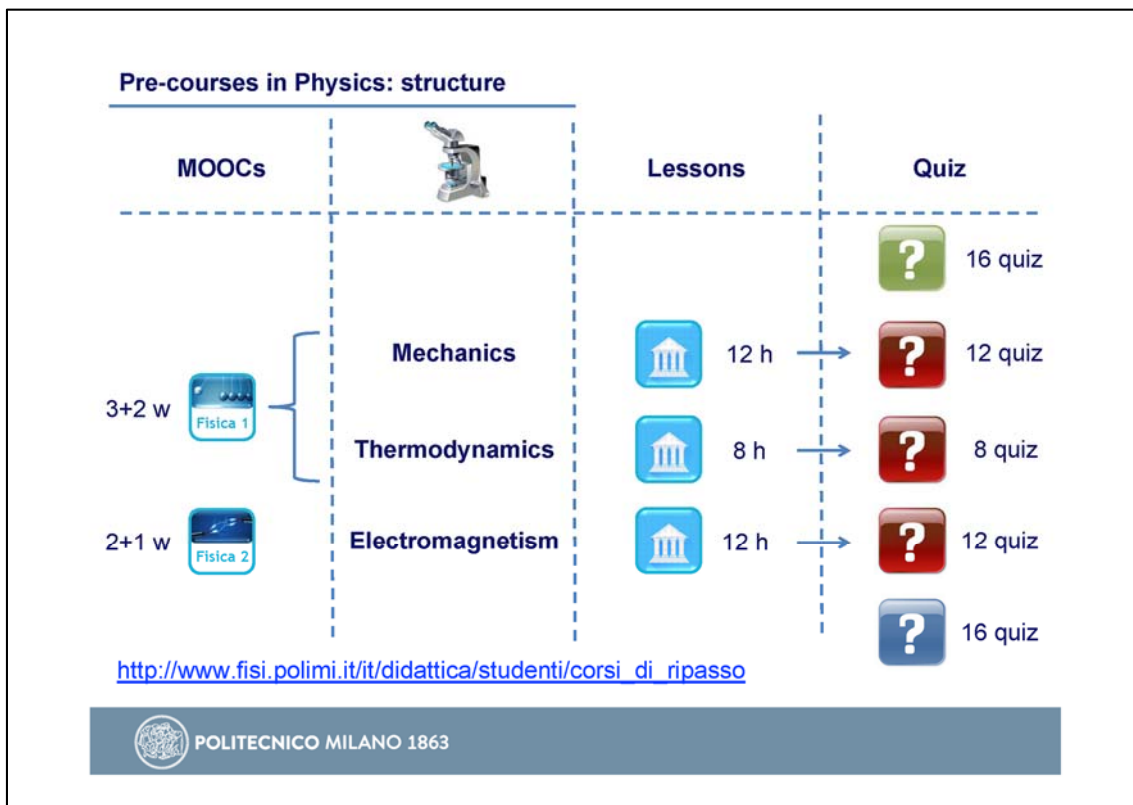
Pre-courses in Physics: structure

MOOCs

Lessons

Quiz

? 16 quiz

Mechanics 12 h ? 12 quiz

3+2 w Fisica 1

Thermodynamics 8 h ? 8 quiz

2+1 w Fisica 2 Electromagnetism 12 h ? 12 quiz

? 16 quiz

http://www.fisi.polimi.it/it/didattica/studenti/corsi_di_ripasso

POLITECNICO MILANO 1863